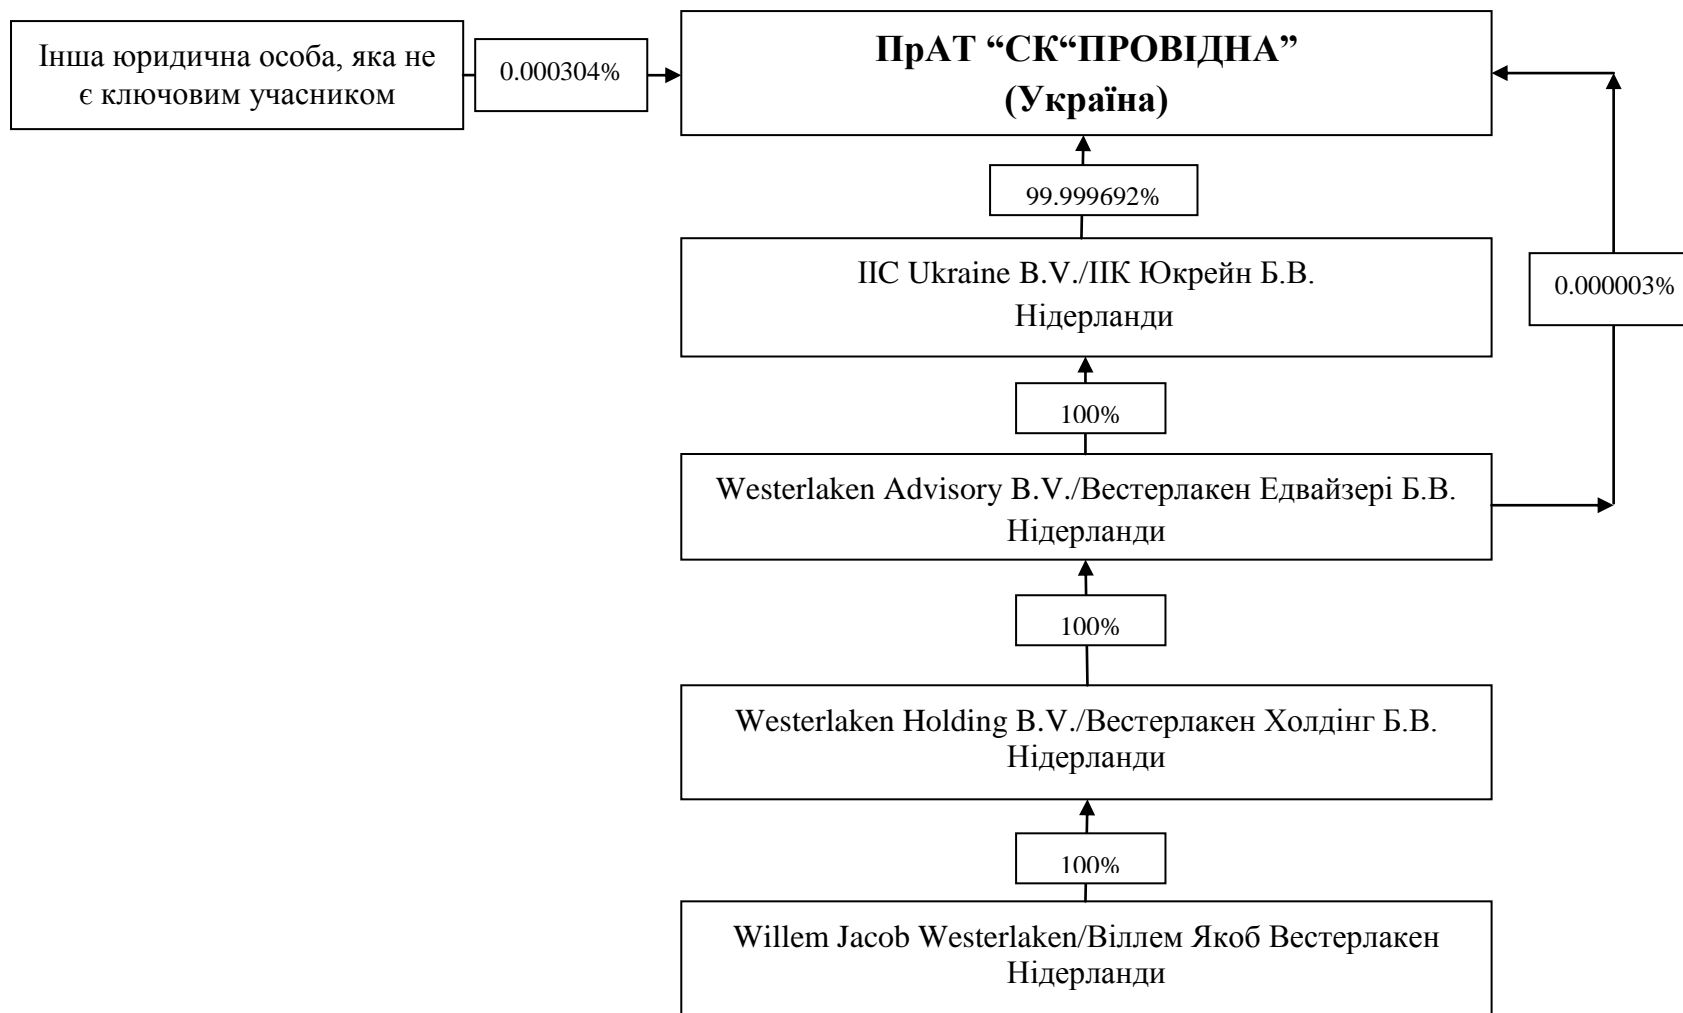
Інша юридична особа, яка не є ключовим учасником

0.000304%

ПрАТ "СК"ПРОВІДНА"
(Україна)

99.999692%

0.000003%

IIC Ukraine B.V./ІІК Юкрейн Б.В.
Нідерланди

100%

Westerlaken Advisory B.V./Вестерлакен Едвайзері Б.В.
Нідерланди

100%

Westerlaken Holding B.V./Вестерлакен Холдінг Б.В.
Нідерланди

100%

Willem Jacob Westerlaken/Віллем Якоб Вестерлакен
Нідерланди